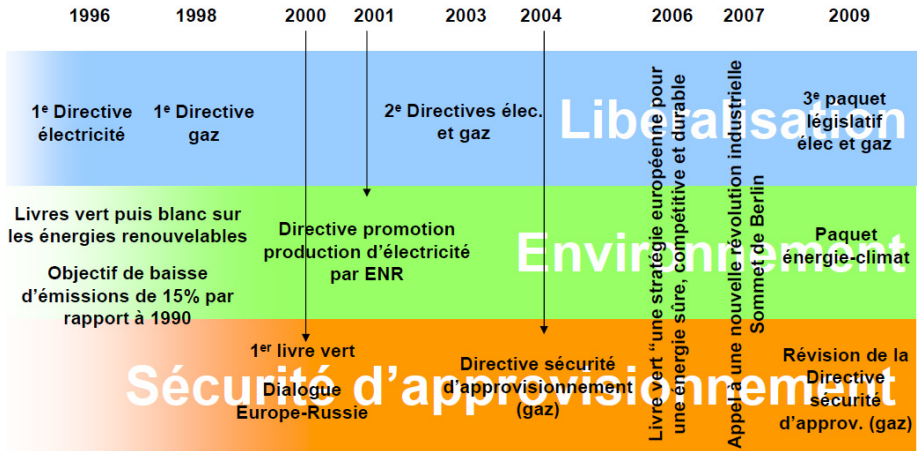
1996 1998 2000 2001 2003 2004 2006 2007 2009

Libéralisation

1$^{e}$ Directive électricité

1$^{e}$ Directive gaz

2$^{e}$ Directives élec. et gaz

3$^{e}$ paquet législatif élec et gaz

Environnement

Livres vert puis blanc sur les énergies renouvelables

Objectif de baisse d'émissions de 15% par rapport à 1990

Directive promotion production d'électricité par ENR

Paquet énergie-climat

Sécurité d'approvisionnement

1$^{er}$ livre vert

Dialogue Europe-Russie

Directive sécurité d'approvisionnement (gaz)

Révision de la Directive sécurité d'approv. (gaz)

Livre vert "une stratégie européenne pour une énergie sûre, compétitive et durable

Appel à une nouvelle révolution industrielle Sommet de Berlin